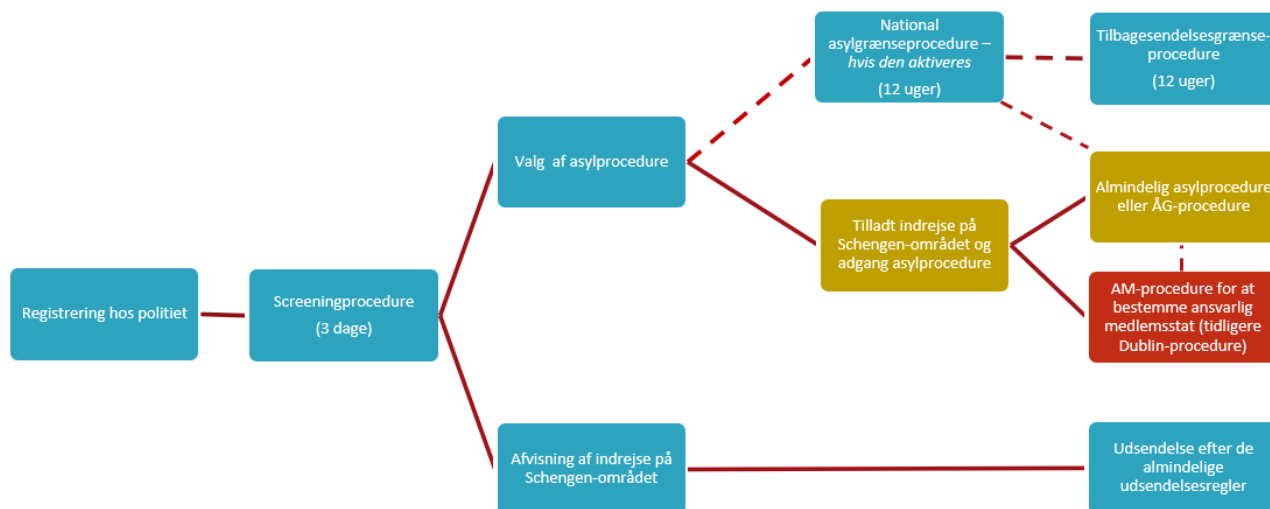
Registrering hos politiet

Screeningprocedure
(3 dage)

Valg af asylprocedure

Afvisning af indrejse på Schengen-området

National asylgrænseprocedure – *hvis den aktiveres*
(12 uger)

Tilladt indrejse på Schengen-området og adgang asylprocedure

Tilbagesendelsesgrænse-procedure
(12 uger)

Almindelig asylprocedure eller ÅG-procedure

AM-procedure for at bestemme ansvarlig medlemsstat (tidligere Dublin-procedure)

Udsendelse efter de almindelige udsendelsesregler